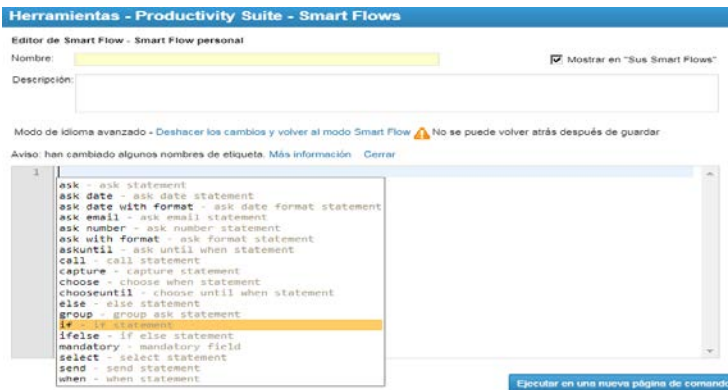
Herramientas - Productivity Suite - Smart Flows

Editor de Smart Flow - Smart Flow personal

Nombre:

Mostrar en "Sus Smart Flows"

Descripción:

Modo de idioma avanzado - Deshacer los cambios y volver al modo Smart Flow No se puede volver atrás después de guardar

Aviso: han cambiado algunos nombres de etiqueta. Más información Cerrar

1

ask - ask statement
ask date - ask date statement
ask date with format - ask date format statement
ask email - ask email statement
ask number - ask number statement
ask with format - ask format statement
askuntil - ask until when statement
call - call statement
capture - capture statement
choose - choose when statement
chooseuntil - choose until when statement
else - else statement
group - group ask statement
if - if statement
ifelse - if else statement
mandatory - mandatory field
select - select statement
send - send statement
when - when statement

Ejecutar en una nueva página de comand